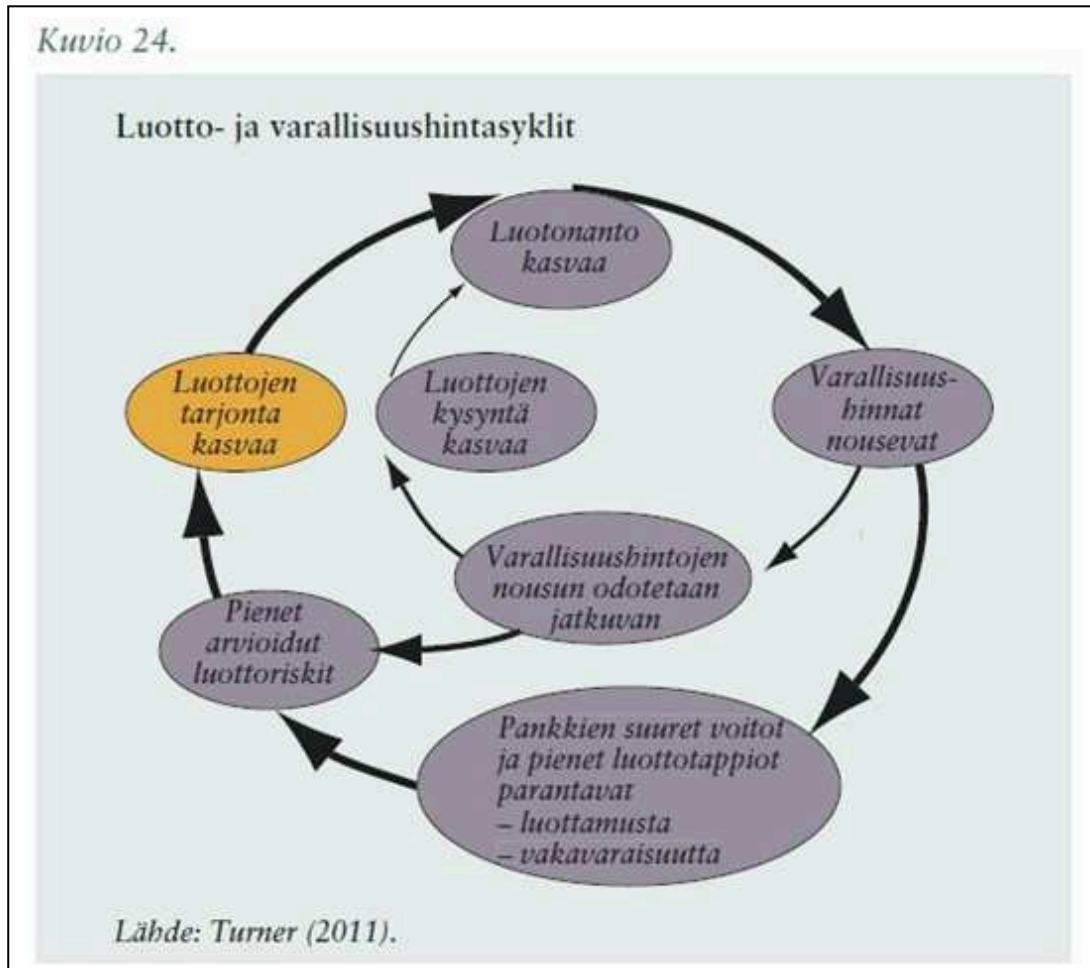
Kuvio 24.

Luotto- ja varallisuushintasyklit

Luotonanto kasvaa

Luottojen tarjonta kasvaa

Luottojen kysyntä kasvaa

Varallisuushinnat nousevat

Varallisuushintojen nousun odotetaan jatkuvan

Pienet arvioidut luottoriskit

Pankkien suuret voitot ja pienet luottotappiot parantavat
– luottamusta
– vakavaraisuutta

Lähde: Turner (2011).